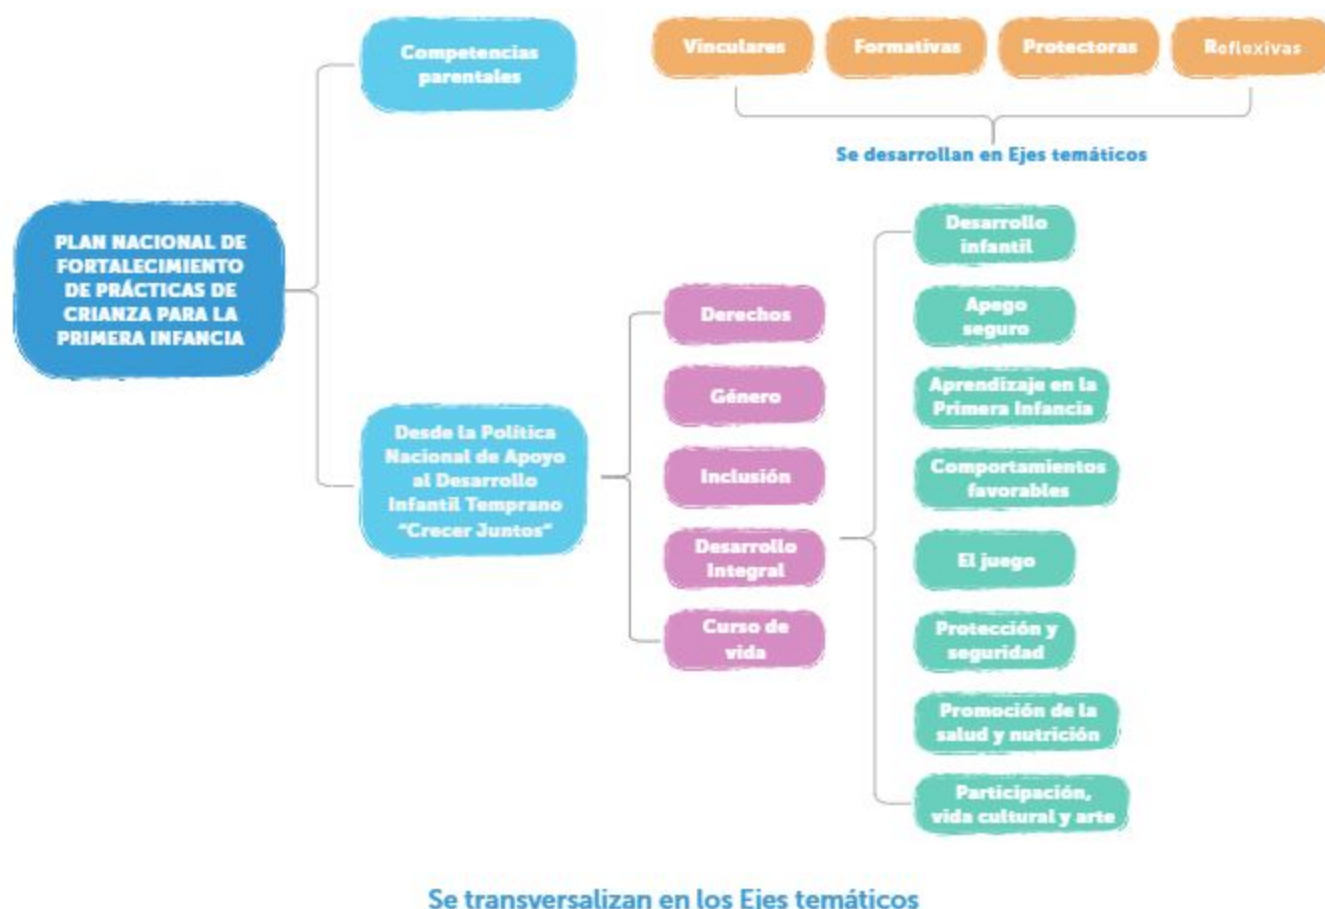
PLAN NACIONAL DE FORTALECIMIENTO DE PRÁCTICAS DE CRIANZA PARA LA PRIMERA INFANCIA

Competencias parentales

Vinculares

Formativas

Protectoras

Reflexivas

Se desarrollan en Ejes temáticos

Desde la Política Nacional de Apoyo al Desarrollo Infantil Temprano "Crecer Juntos"

Derechos

Género

Inclusión

Desarrollo Integral

Curso de vida

Desarrollo infantil

Apego seguro

Aprendizaje en la Primera Infancia

Comportamientos favorables

El juego

Protección y seguridad

Promoción de la salud y nutrición

Participación, vida cultural y arte

Se transversalizan en los Ejes temáticos